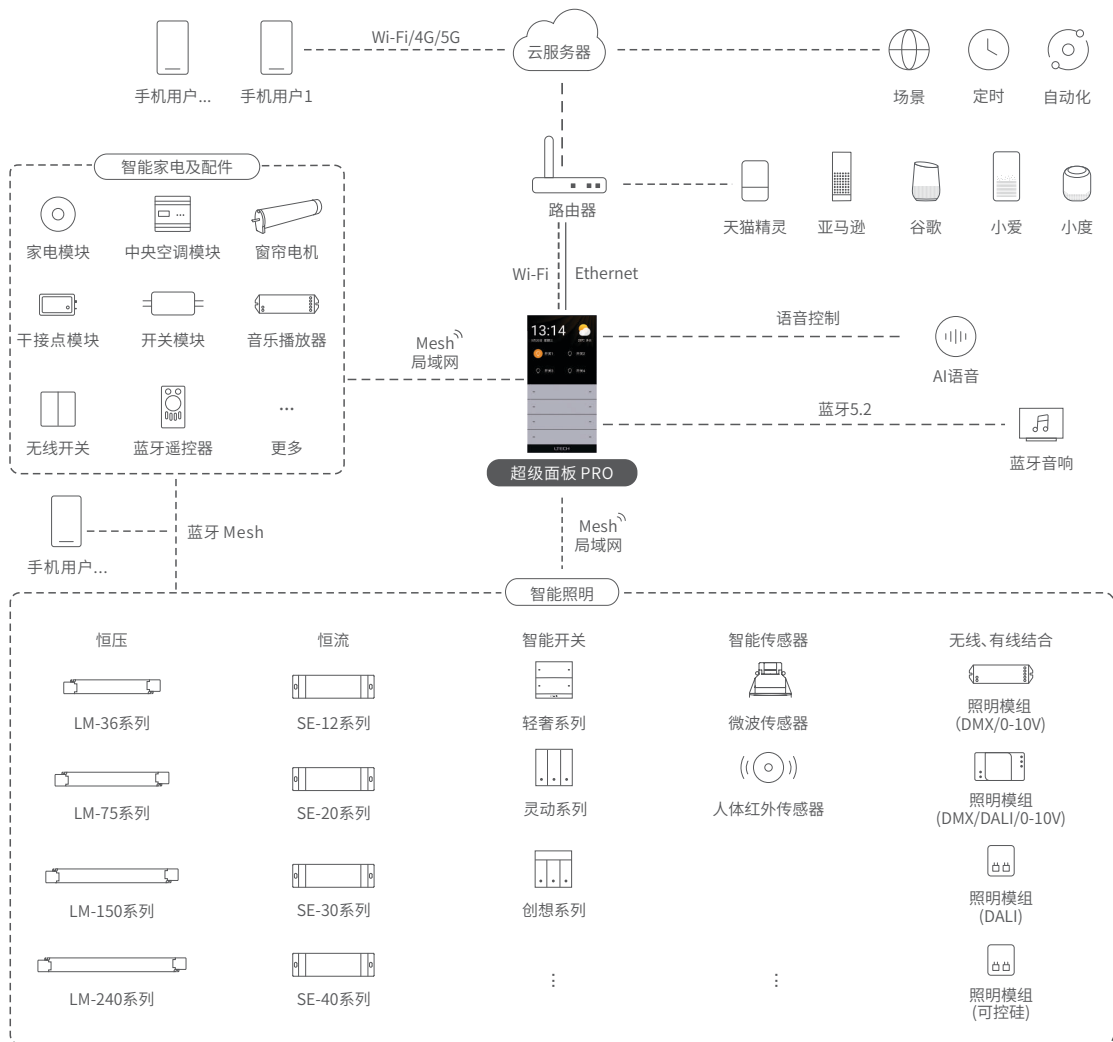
Wi-Fi/4G/5G

手机用户... 手机用户1

云服务器

场景 定时 自动化

智能家电及配件

家电模块 中央空调模块 窗帘电机

干接点模块 开关模块 音乐播放器

无线开关 蓝牙遥控器 更多

...

路由器

天猫精灵 亚马逊 谷歌 小爱 小度

Wi-Fi Ethernet

Mesh
局域网

13:14

LTECH

语音控制

AI语音

蓝牙5.2

蓝牙音响

超级面板 PRO

手机用户...

蓝牙 Mesh

Mesh
局域网

智能照明

恒压

LM-36系列

LM-75系列

LM-150系列

LM-240系列

恒流

SE-12系列

SE-20系列

SE-30系列

SE-40系列

智能开关

轻奢系列

灵动系列

创想系列

⋮

智能传感器

微波传感器

人体红外传感器

⋮

无线、有线结合

照明模组
(DMX/0-10V)

照明模组
(DMX/DALI/0-10V)

照明模组
(DALI)

照明模组
(可控硅)